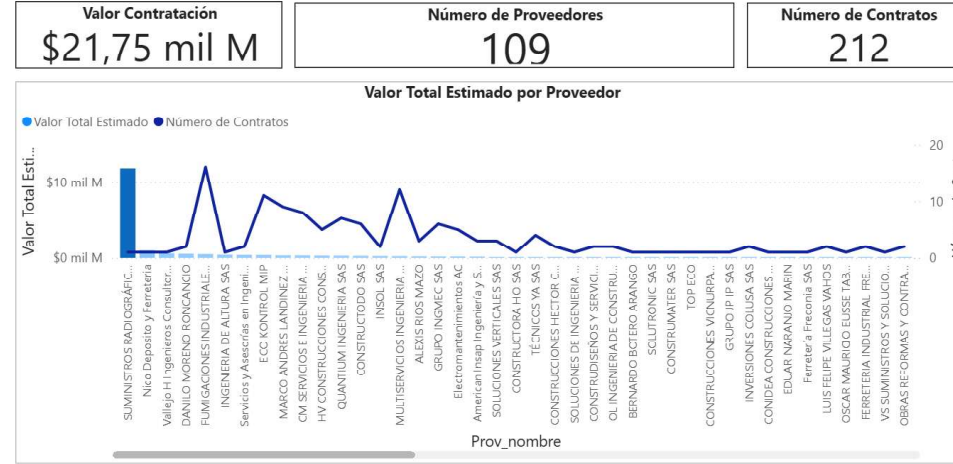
Valor Contratación
$21,75 mil M

Número de Proveedores
109

Número de Contratos
212

Valor Total Estimado por Proveedor

Valor Total Estimado   Número de Contratos

Valor Total Esti...

$10 mil M
$0 mil M

20
10
0

SUMINISTROS RADIOGRÁFIC...
Nico Deposito y Ferreteria
Vallejo H Ingenieros Consultor...
DANILO MORENO RONCANCIO
FUMIGACIONES INDUSTRIALE...
INGENIERIA DE ALTURA SAS
Servicios y Asesorías en Ingeni...
ECC KONTROL MP
MARCO ANDRES LANDINEZ...
CM SERVICIOS E INGENIERIA...
HV CONSTRUCCIONES CONS...
QUANTIUM INGENIERIA SAS
CONSTRUCTODO SAS
INSOL SAS
MULTISERVICIOS INGENIERIA...
ALEXIS RIOS MAZO
GRUPO INGMEC SAS
Electromantenimientos AC
American Insap Ingeniería y S...
SOLUCIONES VERTICALES SAS
CONSTRUCTORA HO SAS
TÉCNICOS YA SAS
CONSTRUCCIONES HECTOR ...
SOLUCIONES DE INGENIERIA ...
CONSTRUDISEÑOS Y SERVICI...
OL INGENIERIA DE CONSTRU...
BERNARDO BOTERO ARANGO
SOLUTRONIC SAS
CONSTRUMATER SAS
TOP ECO
CONSTRUCCIONES VICNURPA...
GRUPO IP SAS
INVERSIONES COLUSA SAS
CONIDEA CONSTRUCCIONES ...
EDLAR NARANJO MARIN
Ferretería Freconia SAS
LUIS FELIPE VILLEGAS VAHOS
OSCAR MAURICIO EUSSE TA...
FERRETERIA INDUSTRIAL FRE...
VS SUMINISTROS Y SOLUCIO...
OBRAS REFORMAS Y CONTRA...

Prov_nombre